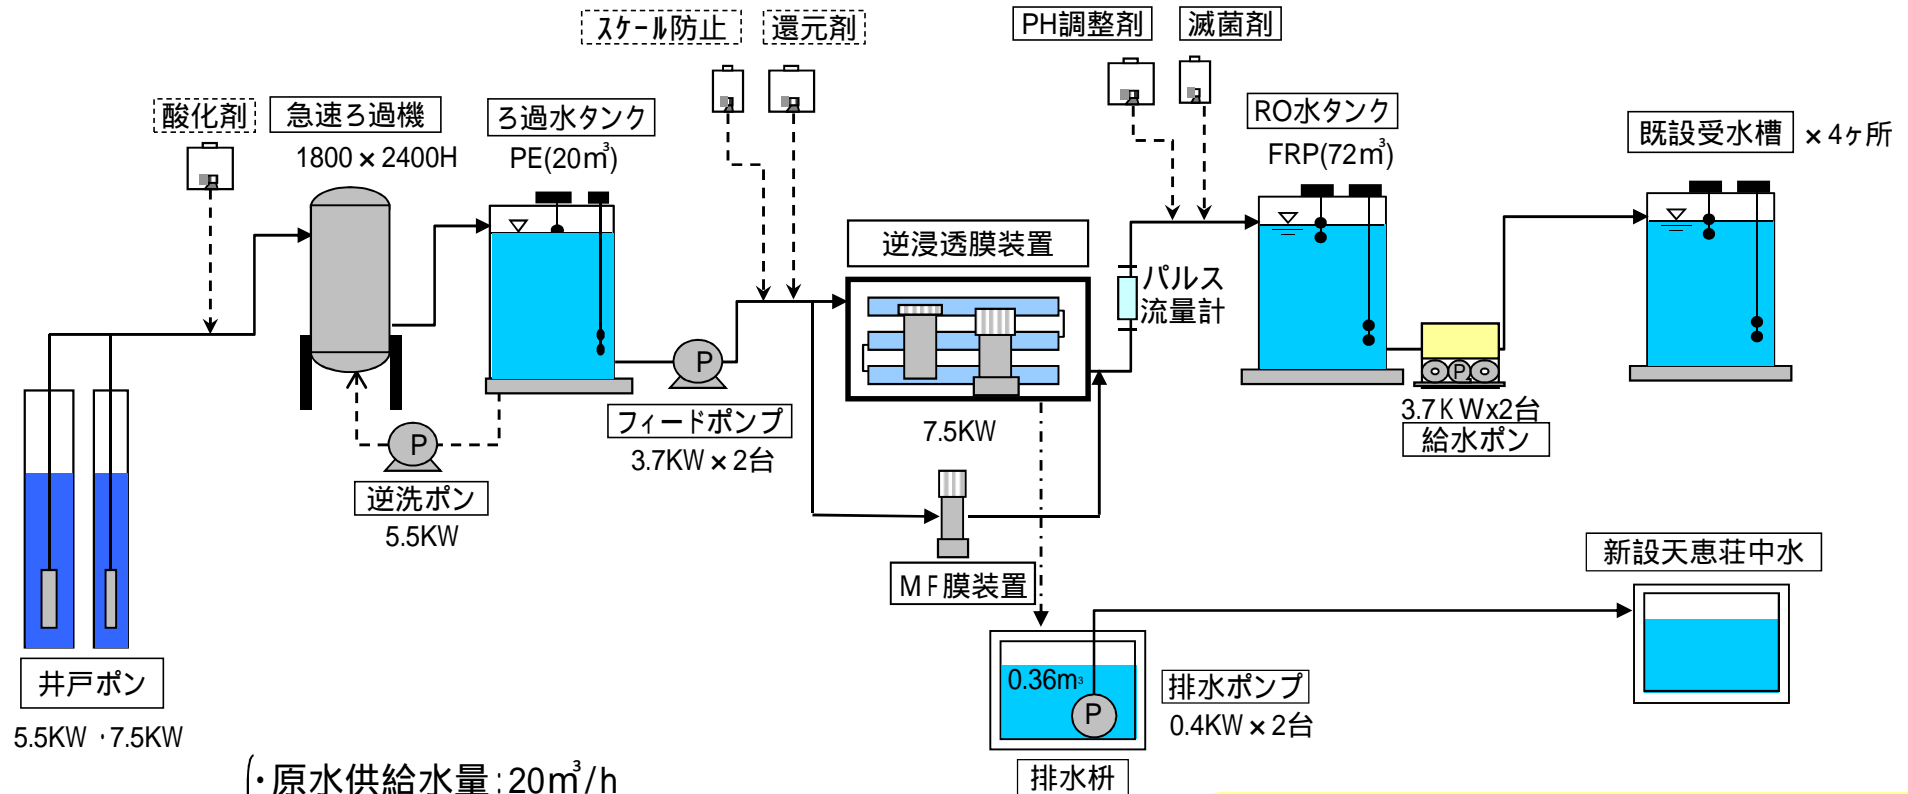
スケール防止
還元剤
PH調整剤
滅菌剤
酸化剤
急速ろ過機
1800×2400H
ろ過水タンク
PE(20m$^3$)
RO水タンク
FRP(72m$^3$)
既設受水槽
×4ヶ所
逆浸透膜装置
パルス
流量計
P
P
P
P
フィードポンプ
3.7KW×2台
7.5KW
3.7ＫＷx2台
給水ポン
逆洗ポン
5.5KW
ＭＦ膜装置
新設天恵荘中水
井戸ポン
5.5KW ・7.5KW
0.36m$^3$
P
排水ポンプ
0.4KW×2台
排水枡
・原水供給水量:20m$^3$/h